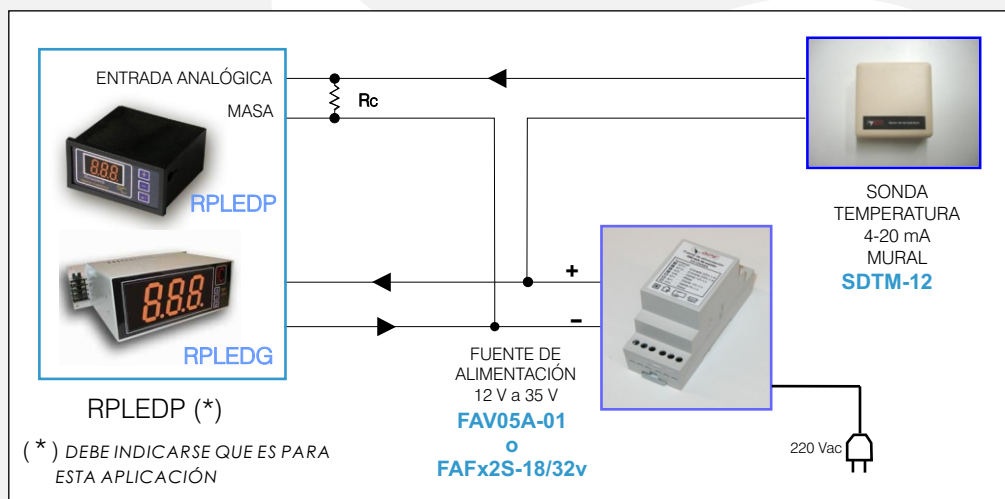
ENTRADA ANALÓGICA

MASA

Rc

8.8.8

RPLEDP

8.8.8

RPLEDG

RPLEDP (*)

( * ) DEBE INDICARSE QUE ES PARA ESTA APLICACIÓN

SONDA TEMPERATURA 4-20 mA MURAL

SDTM-12

+

-

FUENTE DE ALIMENTACIÓN 12 V a 35 V

FAV05A-01

o

FAFx2S-18/32v

220 Vac